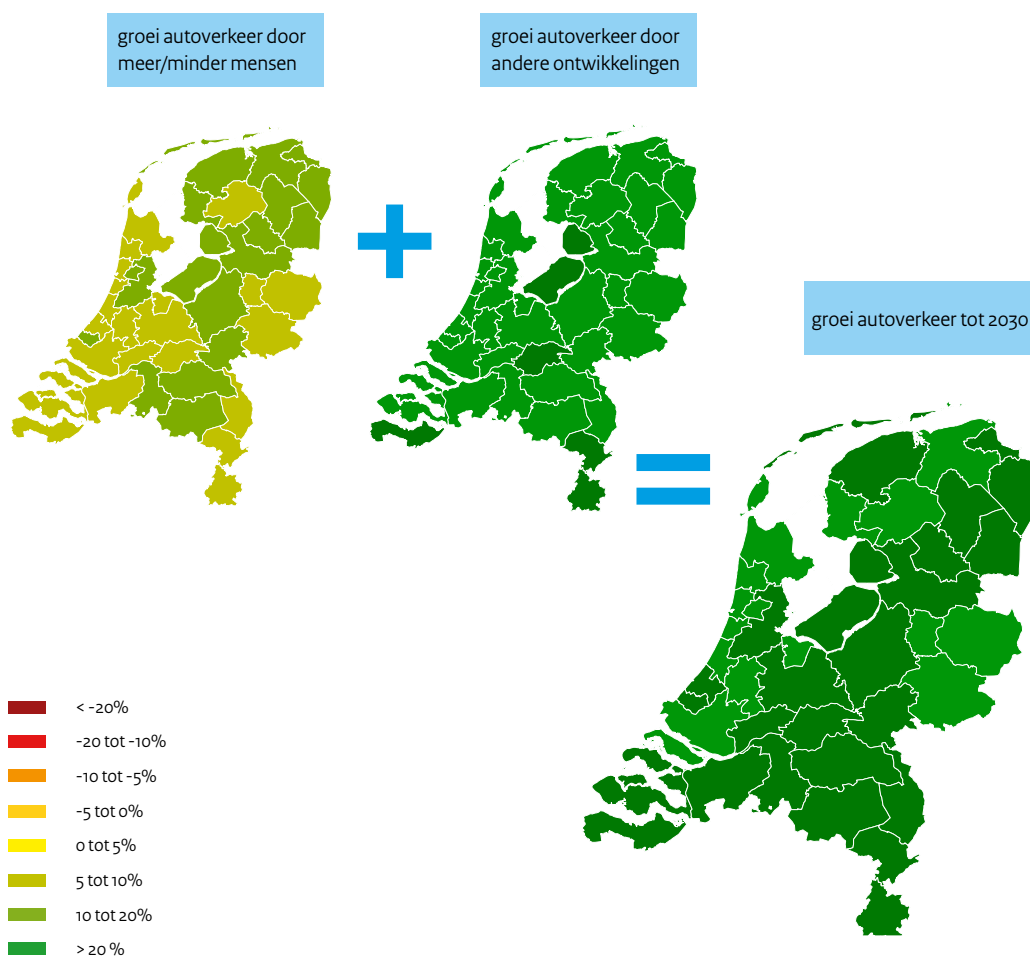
groei autoverkeer door meer/minder mensen

groei autoverkeer door andere ontwikkelingen

groei autoverkeer tot 2030

< -20%

-20 tot -10%

-10 tot -5%

-5 tot 0%

0 tot 5%

5 tot 10%

10 tot 20%

> 20 %